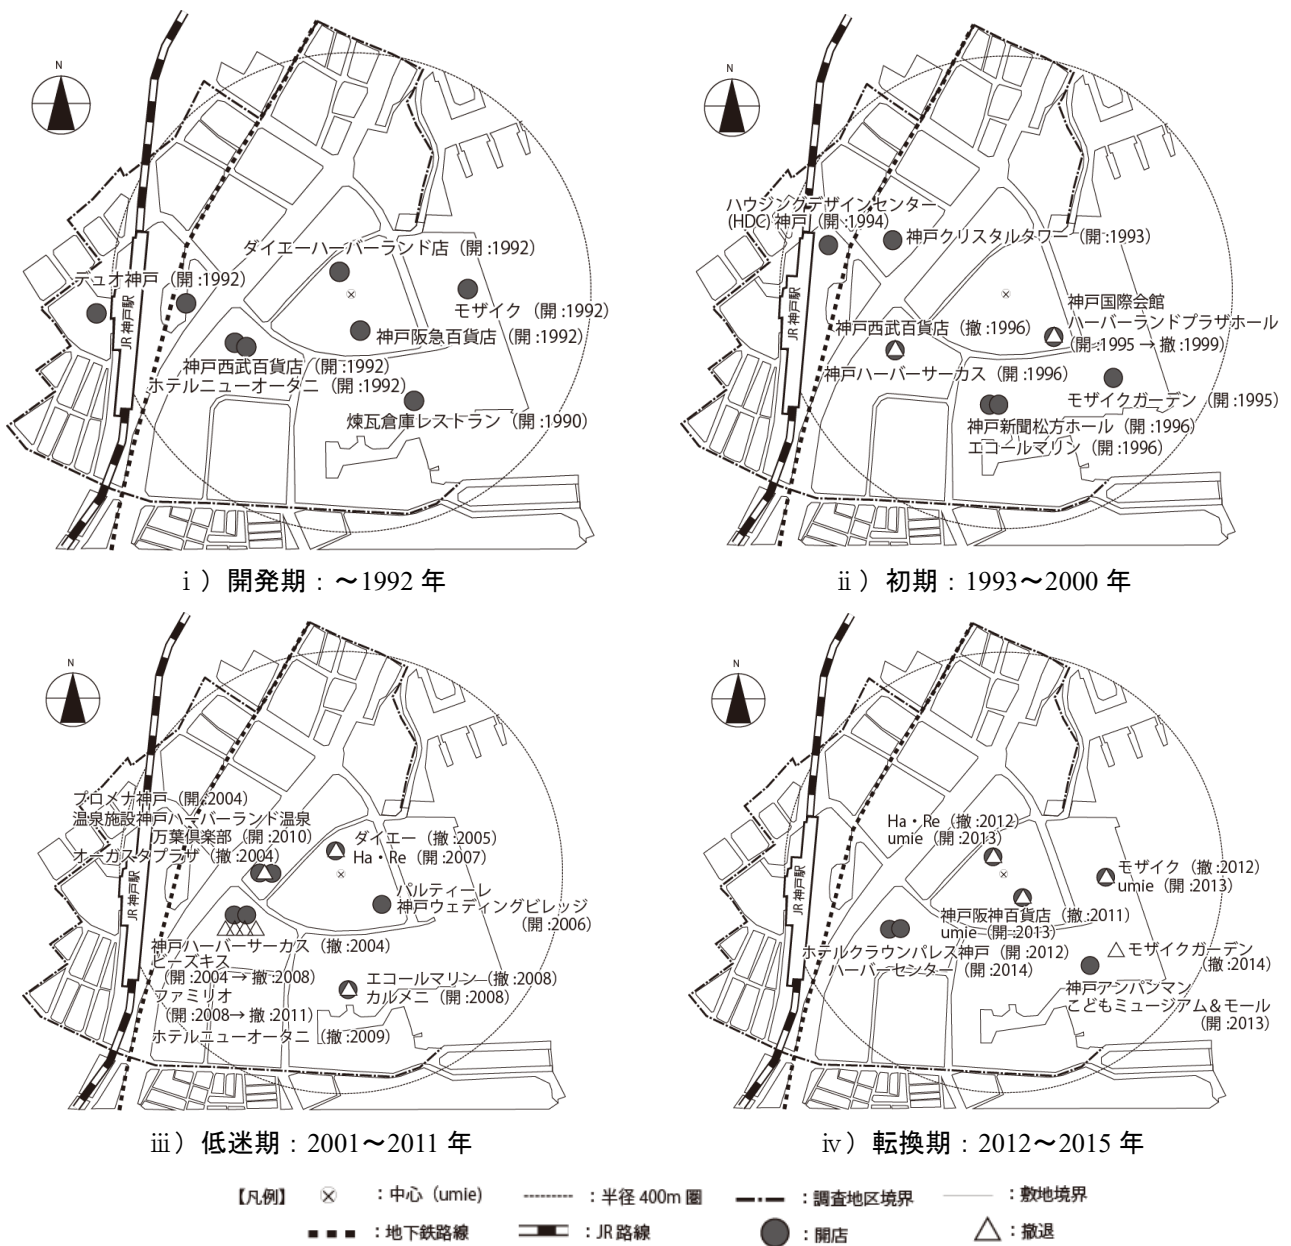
N

ダイエーハーバーランド店（開 :1992）

デュオ神戸（開 :1992）

JR 神戸駅

モザイク（開 :1992）

神戸阪急百貨店（開 :1992）

神戸西武百貨店（開 :1992）
ホテルニューオータニ（開 :1992）

煉瓦倉庫レストラン（開 :1990）

i ）開発期：～1992 年

N

ハウジングデザインセンター
(HDC) 神戸（開 :1994）

神戸クリスタルタワー（開 :1993）

JR 神戸駅

神戸国際会館
ハーバーランドプラザホール
（開 :1995 → 撤 :1999）

神戸西武百貨店（撤 :1996）

神戸ハーバーサーカス（開 :1996）

モザイクガーデン（開 :1995）

神戸新聞松方ホール（開 :1996）
エコールマリン（開 :1996）

ii ）初期：1993～2000 年

N

プロメナ神戸（開 :2004）
温泉施設神戸ハーバーランド温泉
万葉倶楽部（開 :2010）
オーガスタプラザ（撤 :2004）

ダイエー（撤 :2005）
Ha・Re（開 :2007）

JR 神戸駅

パルティーレ
神戸ウェディングビレッジ
（開 :2006）

神戸ハーバーサーカス（撤 :2004）
ビーズキス
（開 :2004 → 撤 :2008）
ファミリオ
（開 :2008 → 撤 :2011）
ホテルニューオータニ（撤 :2009）

エコールマリン（撤 :2008）
カルメニ（開 :2008）

iii ）低迷期：2001～2011 年

N

Ha・Re（撤 :2012）
umie（開 :2013）

JR 神戸駅

モザイク（撤 :2012）
umie（開 :2013）

神戸阪神百貨店（撤 :2011）
umie（開 :2013）

ホテルクラウンパレス神戸（開 :2012）
ハーバーセンター（開 :2014）

△モザイクガーデン
（撤 :2014）

神戸アンパンマン
こどもミュージアム＆モール
（開 :2013）

iv ）転換期：2012～2015 年

【凡例】 ：中心（umie） ：半径 400m 圏 ：調査地区境界 ：敷地境界
：地下鉄路線 ：JR 路線 ：開店 ：撤退